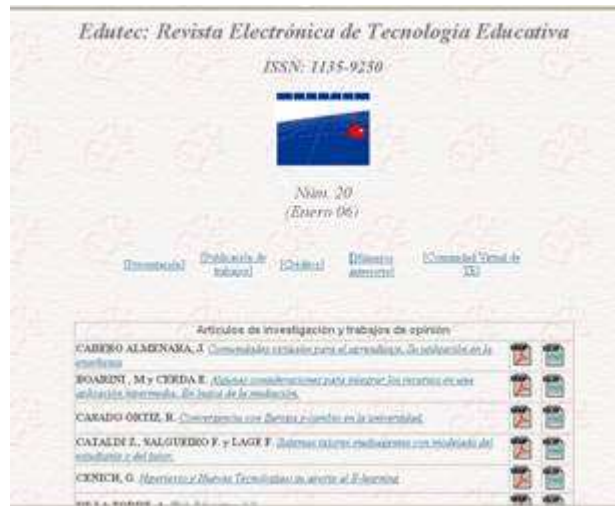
Edutec: Revista Electrónica de Tecnología Educativa

ISSN: 1135-9250

Núm. 20
(Enero 06)

[Presentación] [Publicación de trabajos] [Créditos] [Números anteriores] [Comunidad Virtual de TE]

Artículos de investigación y trabajos de opinión

CABERO ALMENARA, J. Comunidades virtuales para el aprendizaje. Su utilización en la enseñanza

BOARINI, M y CERDA E. Algunas consideraciones para integrar los recursos en una aplicación hipermedia. En busca de la mediación.

CASADO ORTIZ, R. Convergencia con Europa y cambio en la universidad.

CATALDI Z., SALGUEIRO F. y LAGE F. Sistemas tutores multiagentes con modelado del estudiante y del tutor.

CENICH, G. Hipertexto y Nuevas Tecnologías su aporte al E-learning

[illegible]